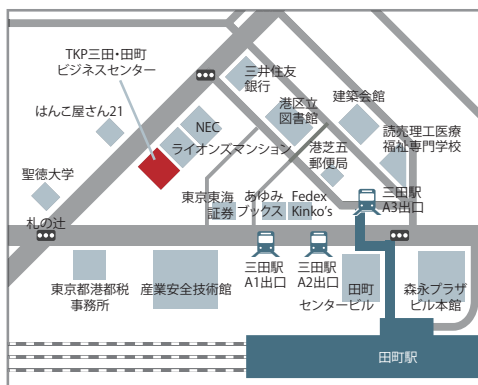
TKP三田・田町
ビジネスセンター

三井住友
銀行

はんこ屋さん21

港区立
図書館

建築会館

NEC
ライオンズマンション

読売理工医療
福祉専門学校

聖徳大学

港芝五
郵便局

東京東海
証券

あゆみ
ブックス

Fedex
Kinko's

三田駅
A3出口

札の辻

三田駅
A1出口

三田駅
A2出口

東京都港都税
事務所

産業安全技術館

田町
センタービル

森永プラザ
ビル本館

田町駅